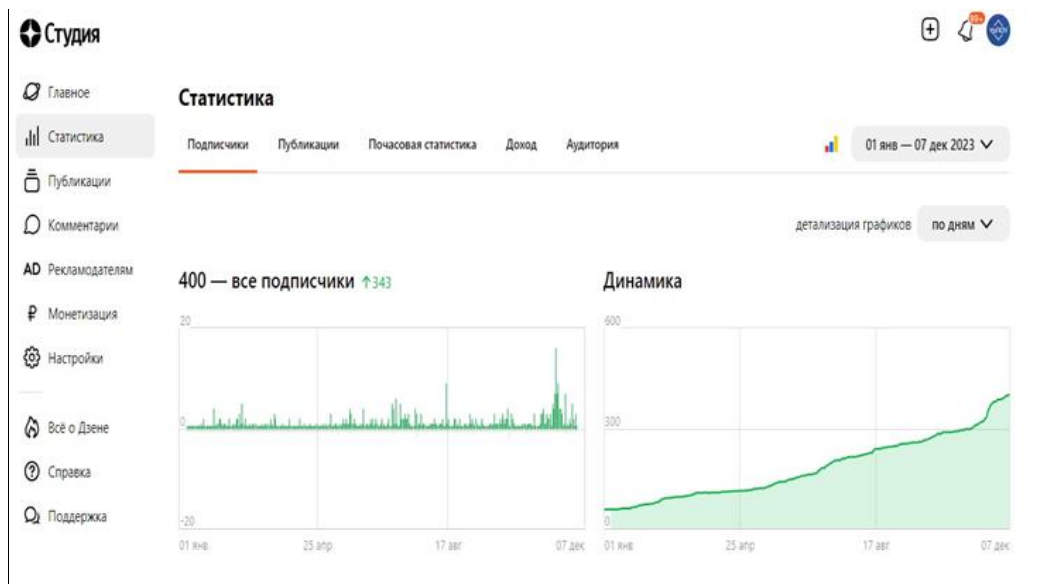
Студия

99+

Главное
Статистика
Публикации
Комментарии
AD Рекламодателям
₽ Монетизация
Настройки

Всё о Дзене
Справка
Поддержка

Статистика

Подписчики Публикации Почасовая статистика Доход Аудитория

01 янв — 07 дек 2023

детализация графиков по дням

400 — все подписчики ↑343

20
0
-20
01 янв 25 апр 17 авг 07 дек

Динамика

600
300
0
01 янв 25 апр 17 авг 07 дек